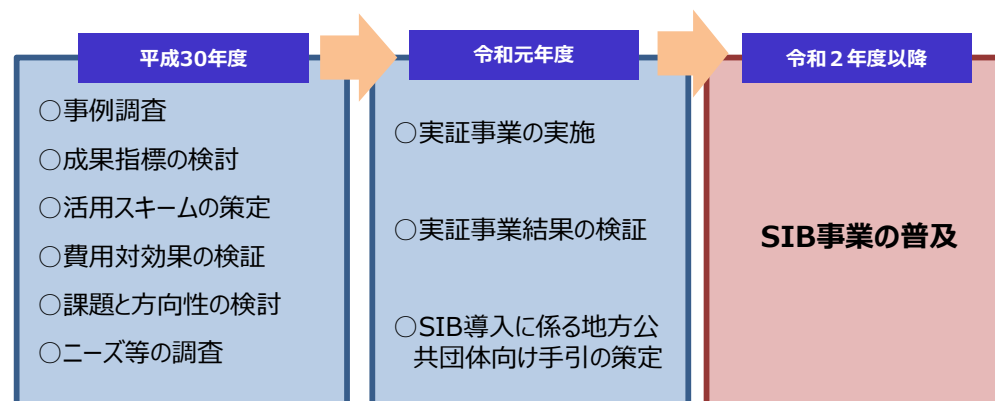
平成30年度

○事例調査

○成果指標の検討

○活用スキームの策定

○費用対効果の検証

○課題と方向性の検討

○ニーズ等の調査

令和元年度

○実証事業の実施

○実証事業結果の検証

○SIB導入に係る地方公共団体向け手引の策定

令和２年度以降

SIB事業の普及